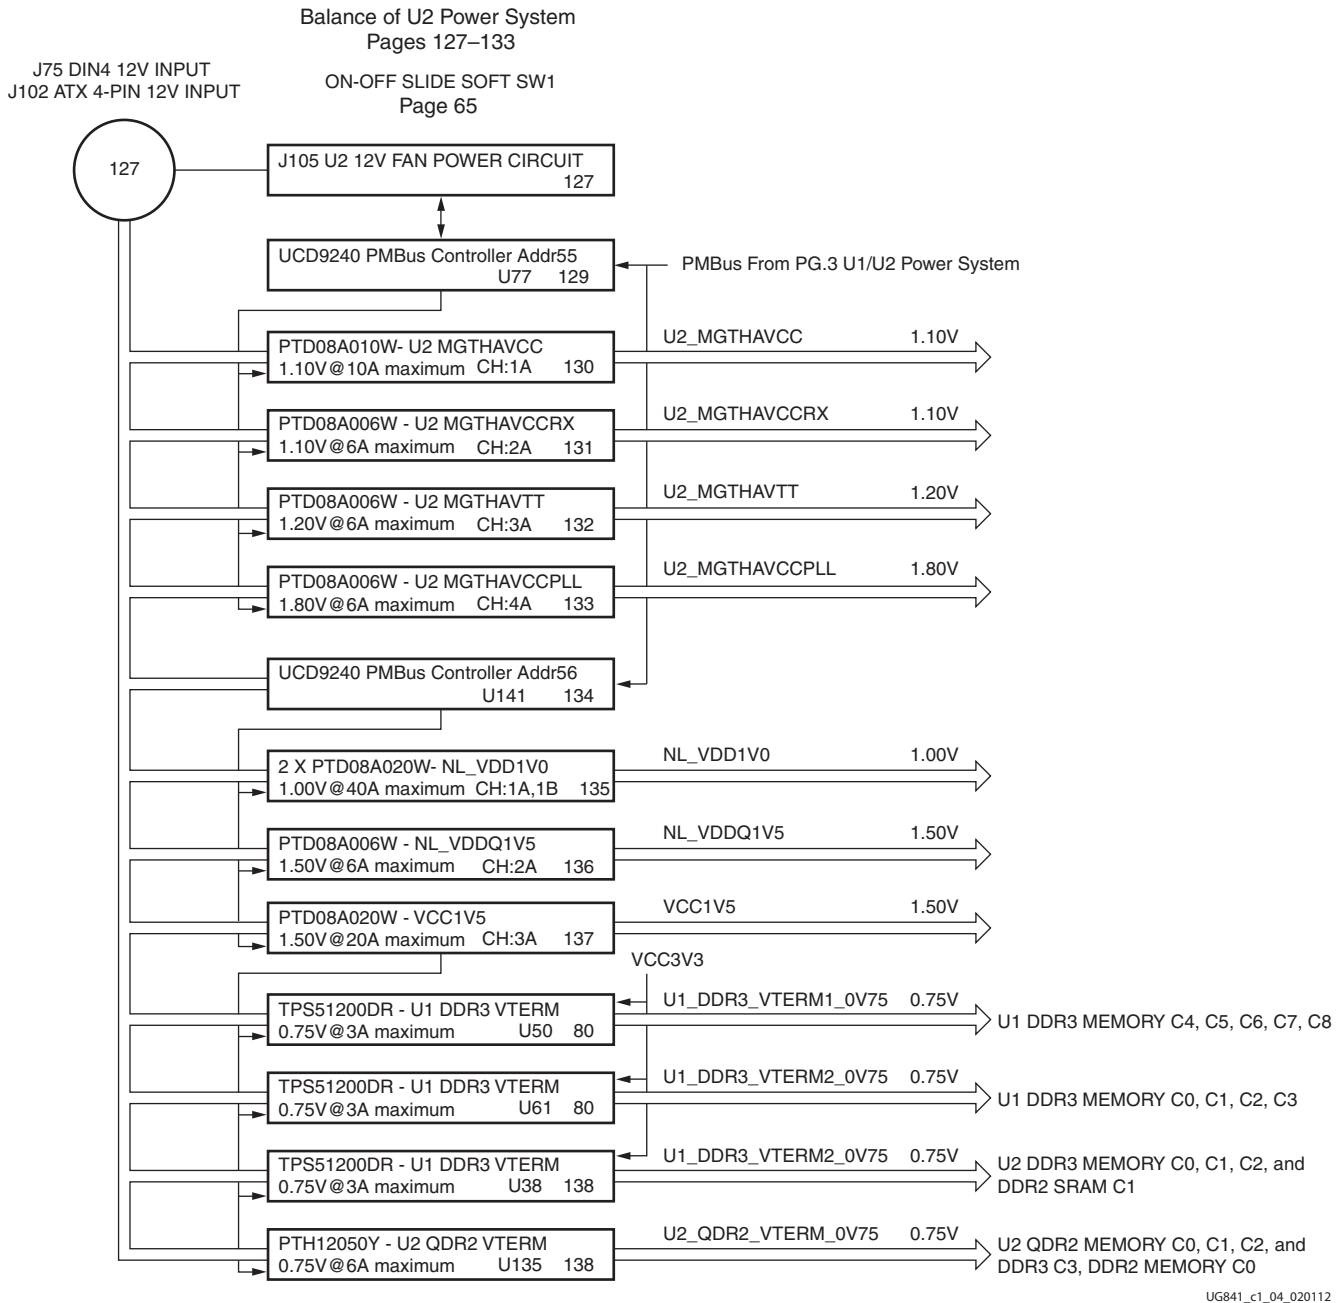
Balance of U2 Power System
Pages 127–133

J75 DIN4 12V INPUT
J102 ATX 4-PIN 12V INPUT

ON-OFF SLIDE SOFT SW1
Page 65

127

J105 U2 12V FAN POWER CIRCUIT
127

UCD9240 PMBus Controller Addr55
U77 129

PMBus From PG.3 U1/U2 Power System

PTD08A010W- U2 MGTHAVCC
1.10V@10A maximum CH:1A 130

U2_MGTHAVCC 1.10V

PTD08A006W - U2 MGTHAVCCRX
1.10V@6A maximum CH:2A 131

U2_MGTHAVCCRX 1.10V

PTD08A006W - U2 MGTHAVTT
1.20V@6A maximum CH:3A 132

U2_MGTHAVTT 1.20V

PTD08A006W - U2 MGTHAVCCPLL
1.80V@6A maximum CH:4A 133

U2_MGTHAVCCPLL 1.80V

UCD9240 PMBus Controller Addr56
U141 134

2 X PTD08A020W- NL_VDD1V0
1.00V@40A maximum CH:1A,1B 135

NL_VDD1V0 1.00V

PTD08A006W - NL_VDDQ1V5
1.50V@6A maximum CH:2A 136

NL_VDDQ1V5 1.50V

PTD08A020W - VCC1V5
1.50V@20A maximum CH:3A 137

VCC1V5 1.50V

VCC3V3

TPS51200DR - U1 DDR3 VTERM
0.75V@3A maximum U50 80

U1_DDR3_VTERM1_0V75 0.75V

U1 DDR3 MEMORY C4, C5, C6, C7, C8

TPS51200DR - U1 DDR3 VTERM
0.75V@3A maximum U61 80

U1_DDR3_VTERM2_0V75 0.75V

U1 DDR3 MEMORY C0, C1, C2, C3

TPS51200DR - U1 DDR3 VTERM
0.75V@3A maximum U38 138

U1_DDR3_VTERM2_0V75 0.75V

U2 DDR3 MEMORY C0, C1, C2, and DDR2 SRAM C1

PTH12050Y - U2 QDR2 VTERM
0.75V@6A maximum U135 138

U2_QDR2_VTERM_0V75 0.75V

U2 QDR2 MEMORY C0, C1, C2, and DDR3 C3, DDR2 MEMORY C0

UG841_c1_04_020112